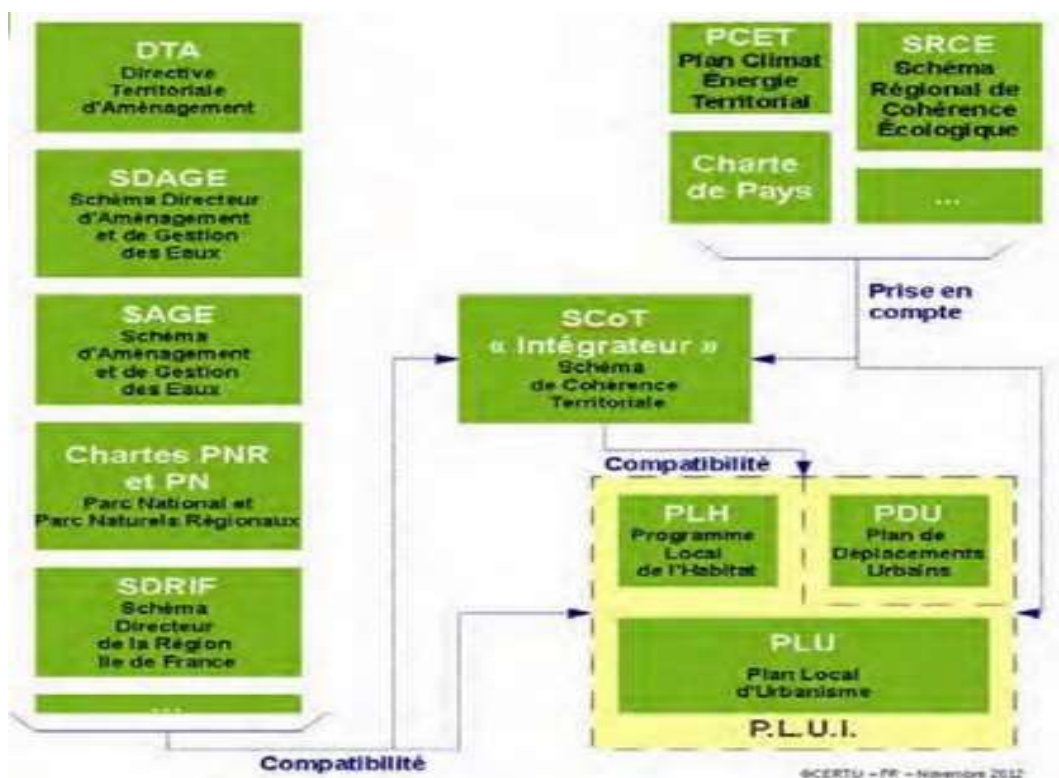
DTA
Directive Territoriale d'Aménagement

SDAGE
Schéma Directeur d'Aménagement et de Gestion des Eaux

SAGE
Schéma d'Aménagement et de Gestion des Eaux

Chartes PNR et PN
Parc National et Parc Naturels Régionaux

SDRIF
Schéma Directeur de la Région Ile de France

...

PCET
Plan Climat Énergie Territorial

SRCE
Schéma Régional de Cohérence Écologique

Charte de Pays

...

Prise en compte

SCoT
« Intégrateur »
Schéma de Cohérence Territoriale

Compatibilité

PLH
Programme Local de l'Habitat

PDU
Plan de Déplacements Urbains

PLU
Plan Local d'Urbanisme

P.L.U.I.

Compatibilité

©CERTU – PF – Novembre 2012